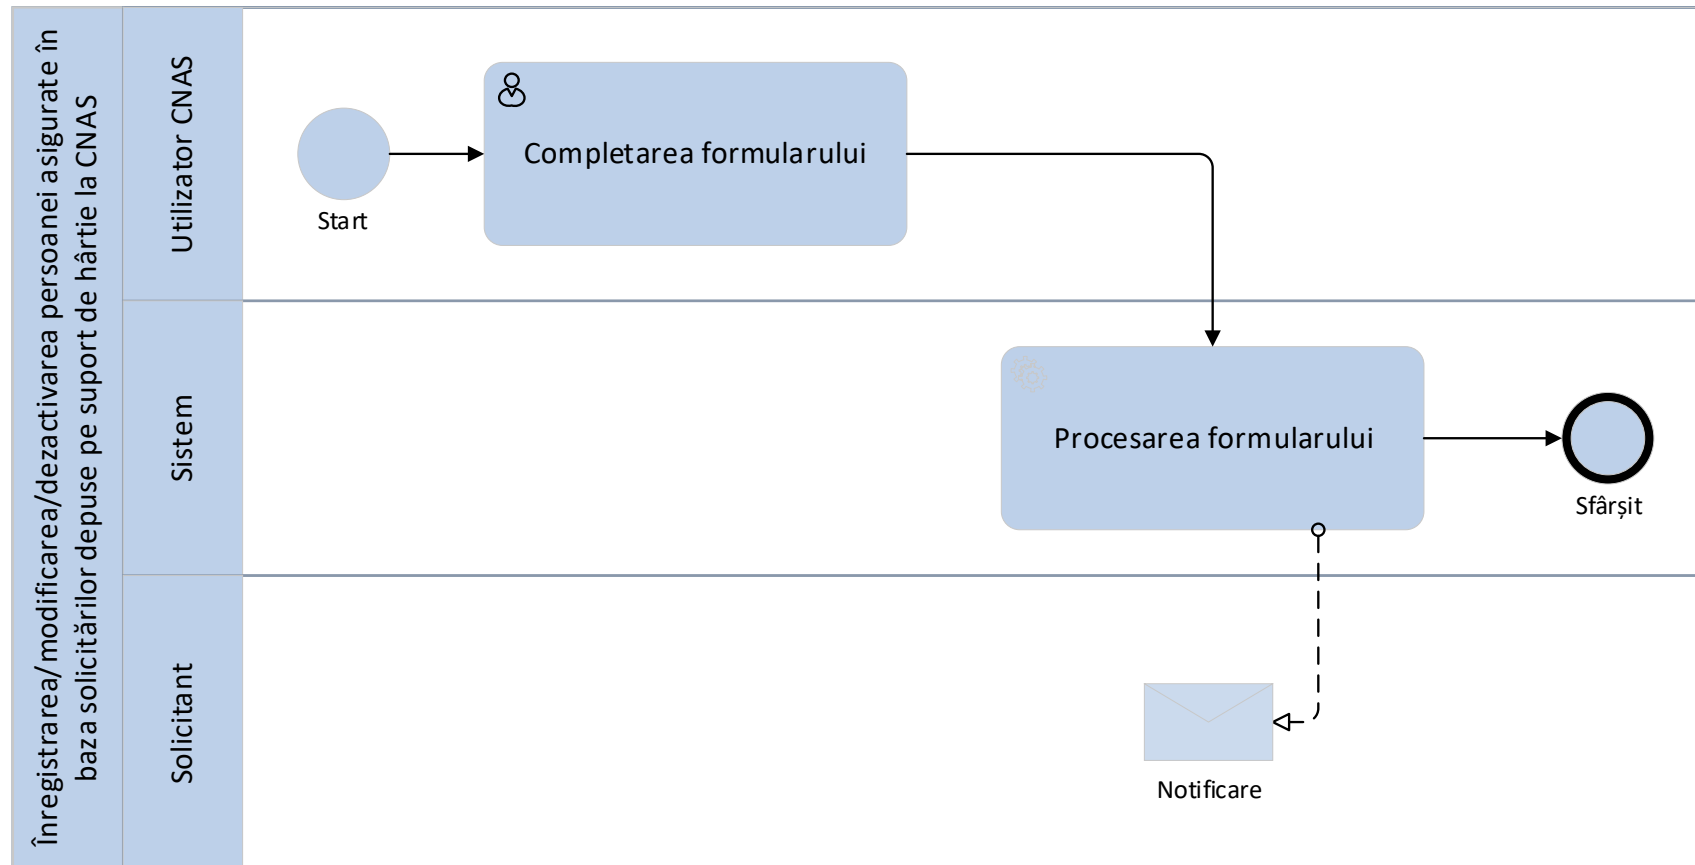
Înregistrarea/modificarea/dezactivarea persoanei asigurate în baza solicitărilor depuse pe suport de hârtie la CNAS

Utilizator CNAS

Start

Completarea formularului

Sistem

Procesarea formularului

Sfârșit

Solicitant

Notificare